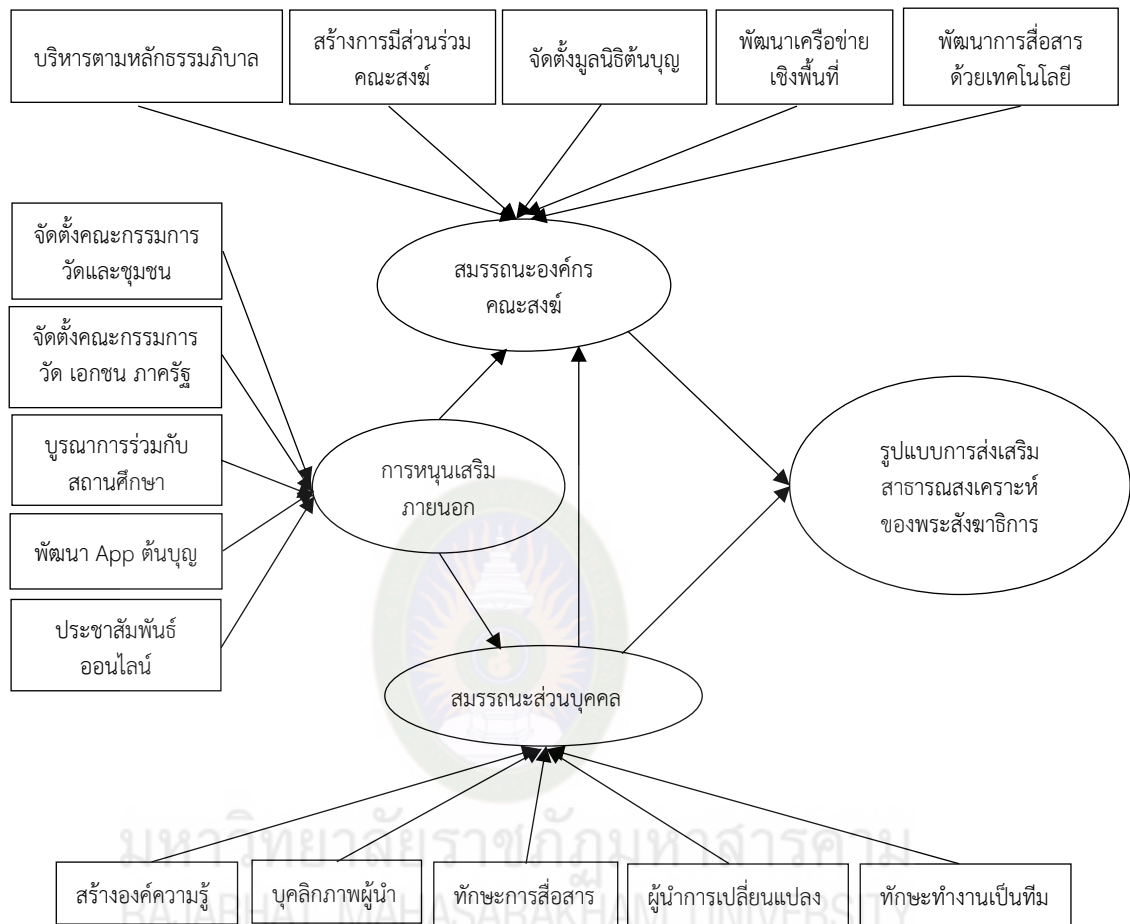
บริหารตามหลักธรรมภิบาล

สร้างการมีส่วนร่วมคณะสงฆ์

จัดตั้งมูลนิธิต้นบุญ

พัฒนาเครือข่ายเชิงพื้นที่

พัฒนาการสื่อสารด้วยเทคโนโลยี

จัดตั้งคณะกรรมการวัดและชุมชน

จัดตั้งคณะกรรมการวัด เอกชน ภาครัฐ

บูรณาการร่วมกับสถานศึกษา

พัฒนา App ต้นบุญ

ประชาสัมพันธ์ออนไลน์

สมรรถนะองค์กรคณะสงฆ์

การหนุนเสริมภายนอก

รูปแบบการส่งเสริมสาธารณสงเคราะห์ของพระสังฆาธิการ

สมรรถนะส่วนบุคคล

สร้างองค์ความรู้

บุคลิกภาพผู้นำ

ทักษะการสื่อสาร

ผู้นำการเปลี่ยนแปลง

ทักษะทำงานเป็นทีม

มหาวิทยาลัยราชภัฏมหาสารคาม
RAJABHAT MAHASARAKHAM UNIVERSITY